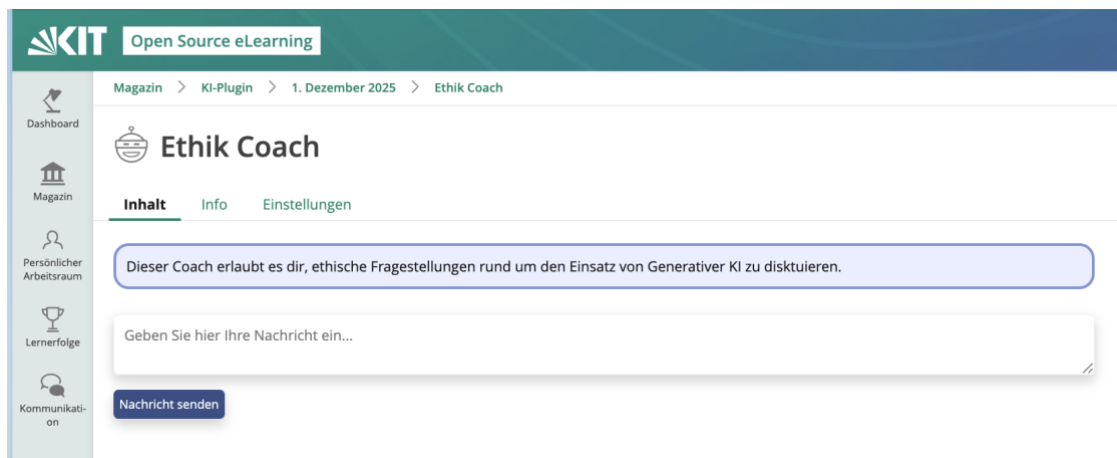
KIT Open Source eLearning

Dashboard

Magazin

Persönlicher Arbeitsraum

Lernerfolge

Kommunikation

Magazin > KI-Plugin > 1. Dezember 2025 > Ethik Coach

Ethik Coach

Inhalt Info Einstellungen

Dieser Coach erlaubt es dir, ethische Fragestellungen rund um den Einsatz von Generativer KI zu disktuieren.

Geben Sie hier Ihre Nachricht ein...

Nachricht senden